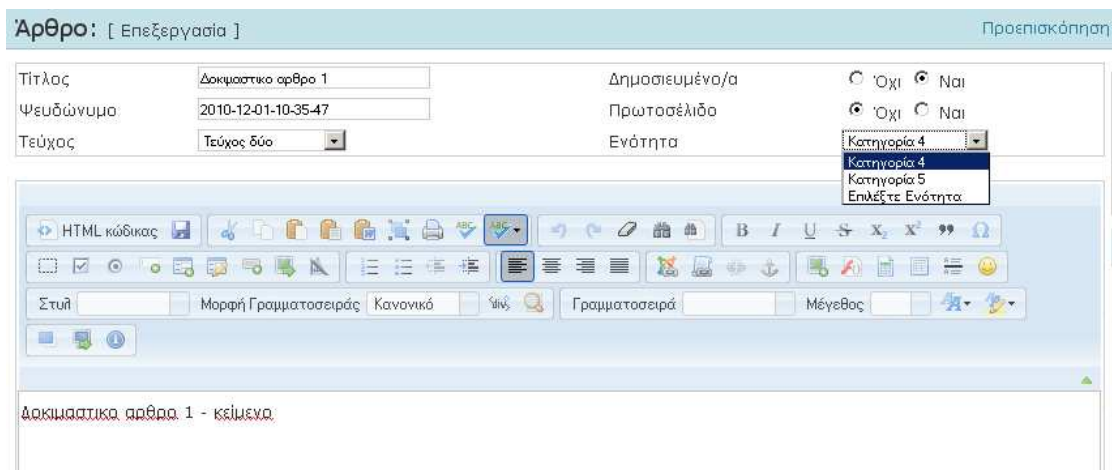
Άρθρο: [ Επεξεργασία ]

Προεπισκόπηση

Τίτλος Δοκιμαστικο αρθρο 1

Ψευδώνυμο 2010-12-01-10-35-47

Τεύχος Τεύχος δύο

Δημοσιευμένο/α Όχι Ναι

Πρωτοσέλιδο Όχι Ναι

Ενότητα Κατηγορία 4

Κατηγορία 4
Κατηγορία 5
Επιλέξτε Ενότητα

HTML κώδικας

B I U S $X_2$ $X^2$ ❞ Ω

Στυλ Μορφή Γραμματοσειράς Κανονικό Γραμματοσειρά Μέγεθος

Δοκιμαστικο αρθρο 1 - κείμενο